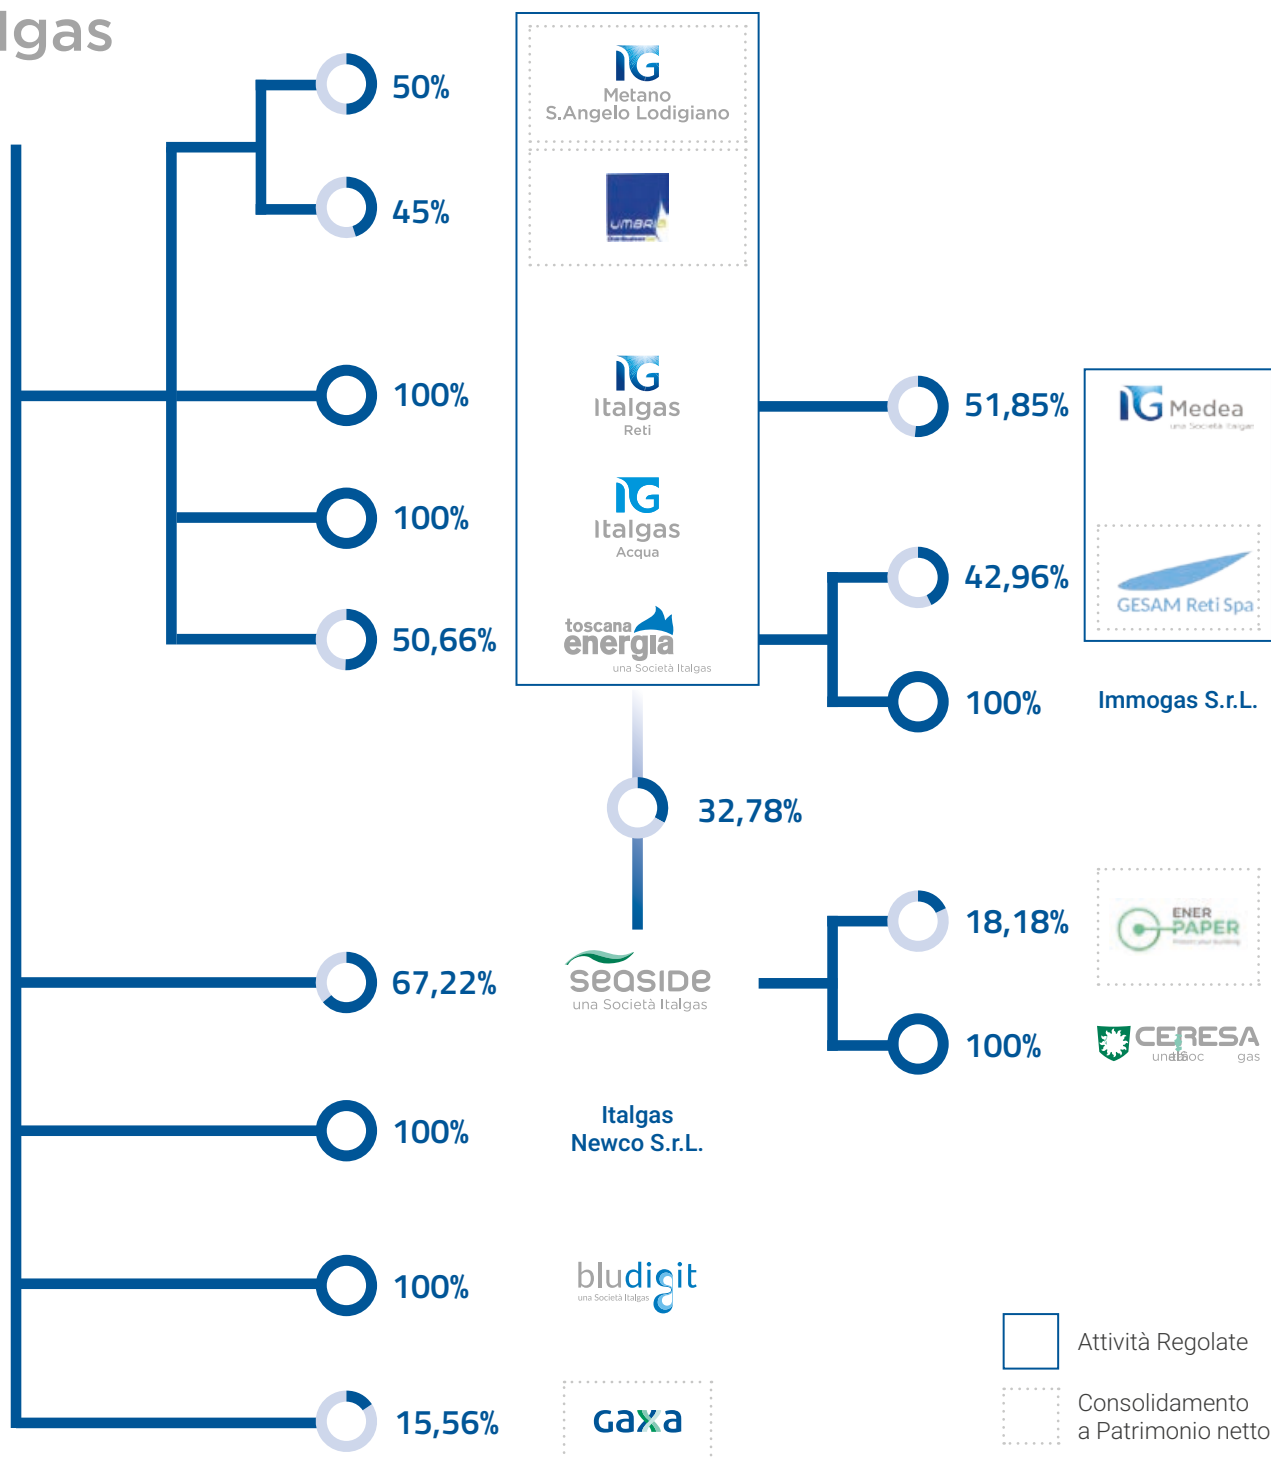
lgas

50%

Metano S.Angelo Lodigiano

45%

umbria

100%

Italgas Reti

51,85%

Medea

100%

Italgas Acqua

42,96%

GESAM Reti Spa

50,66%

toscana energia una Società Italgas

100%

Immogas S.r.L.

32,78%

18,18%

ENER PAPER

67,22%

seaside una Società Italgas

100%

CERESA

100%

Italgas Newco S.r.L.

100%

bludigit una Società Italgas

15,56%

Gaxa

Attività Regolate

Consolidamento a Patrimonio netto